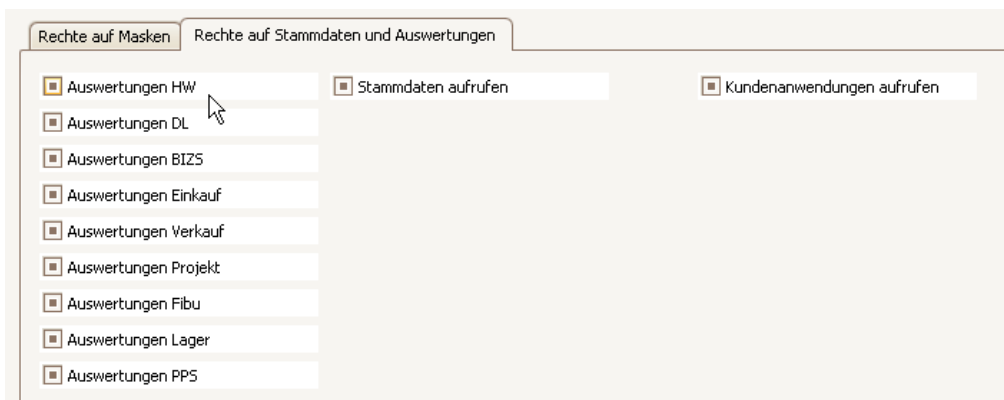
Rechte auf Masken | Rechte auf Stammdaten und Auswertungen

Auswertungen HW
Auswertungen DL
Auswertungen BIZS
Auswertungen Einkauf
Auswertungen Verkauf
Auswertungen Projekt
Auswertungen Fibu
Auswertungen Lager
Auswertungen PPS

Stammdaten aufrufen

Kundenanwendungen aufrufen